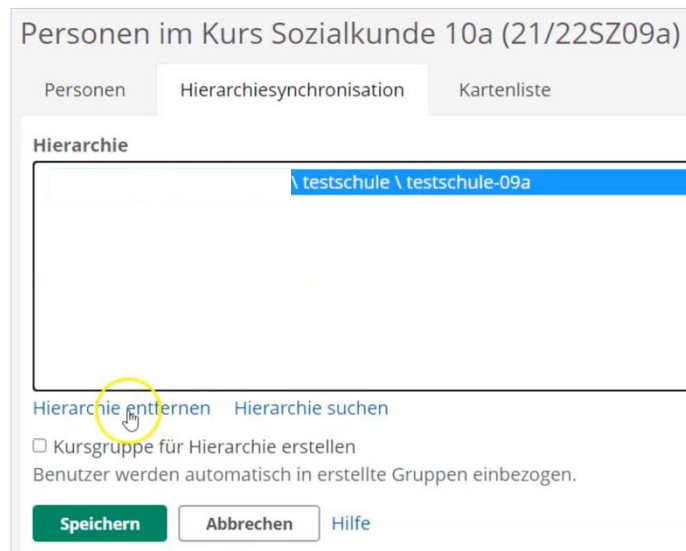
Personen im Kurs Sozialkunde 10a (21/22SZ09a)

Personen
Hierarchiesynchronisation
Kartenliste

Hierarchie

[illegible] \ testschule \ testschule-09a

Hierarchie entfernen
Hierarchie suchen

☐ Kursgruppe für Hierarchie erstellen
Benutzer werden automatisch in erstellte Gruppen einbezogen.

Speichern
Abbrechen
Hilfe